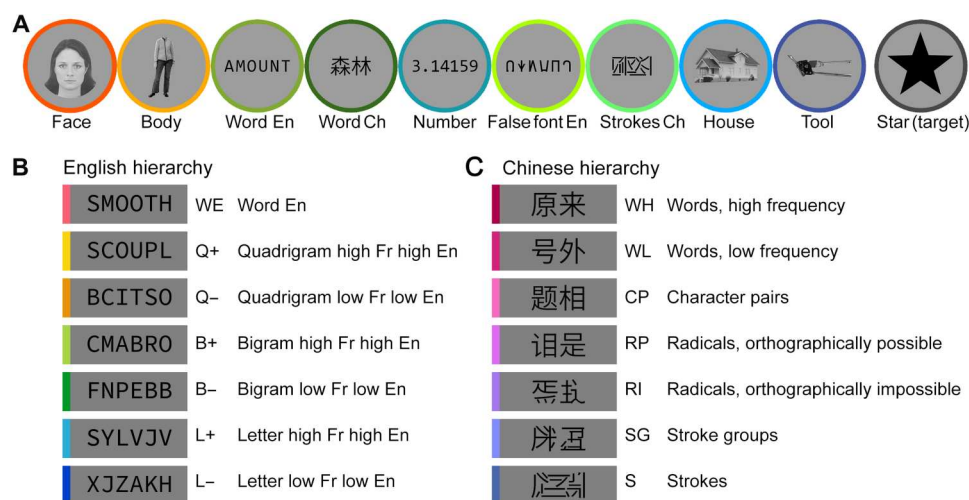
A

AMOUNT 森林 3.14159 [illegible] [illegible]

Face Body Word En Word Ch Number False font En Strokes Ch House Tool Star (target)

B English hierarchy

| | | |
|---|---|---|
| SMOOTH | WE | Word En |
| SCOUPL | Q+ | Quadrigram high Fr high En |
| BCITSO | Q– | Quadrigram low Fr low En |
| CMABRO | B+ | Bigram high Fr high En |
| FNPEBB | B– | Bigram low Fr low En |
| SYLVJV | L+ | Letter high Fr high En |
| XJZAKH | L– | Letter low Fr low En |

C Chinese hierarchy

| | | |
|---|---|---|
| 原来 | WH | Words, high frequency |
| 号外 | WL | Words, low frequency |
| 题相 | CP | Character pairs |
| 诅是 | RP | Radicals, orthographically possible |
| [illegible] | RI | Radicals, orthographically impossible |
| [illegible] | SG | Stroke groups |
| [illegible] | S | Strokes |